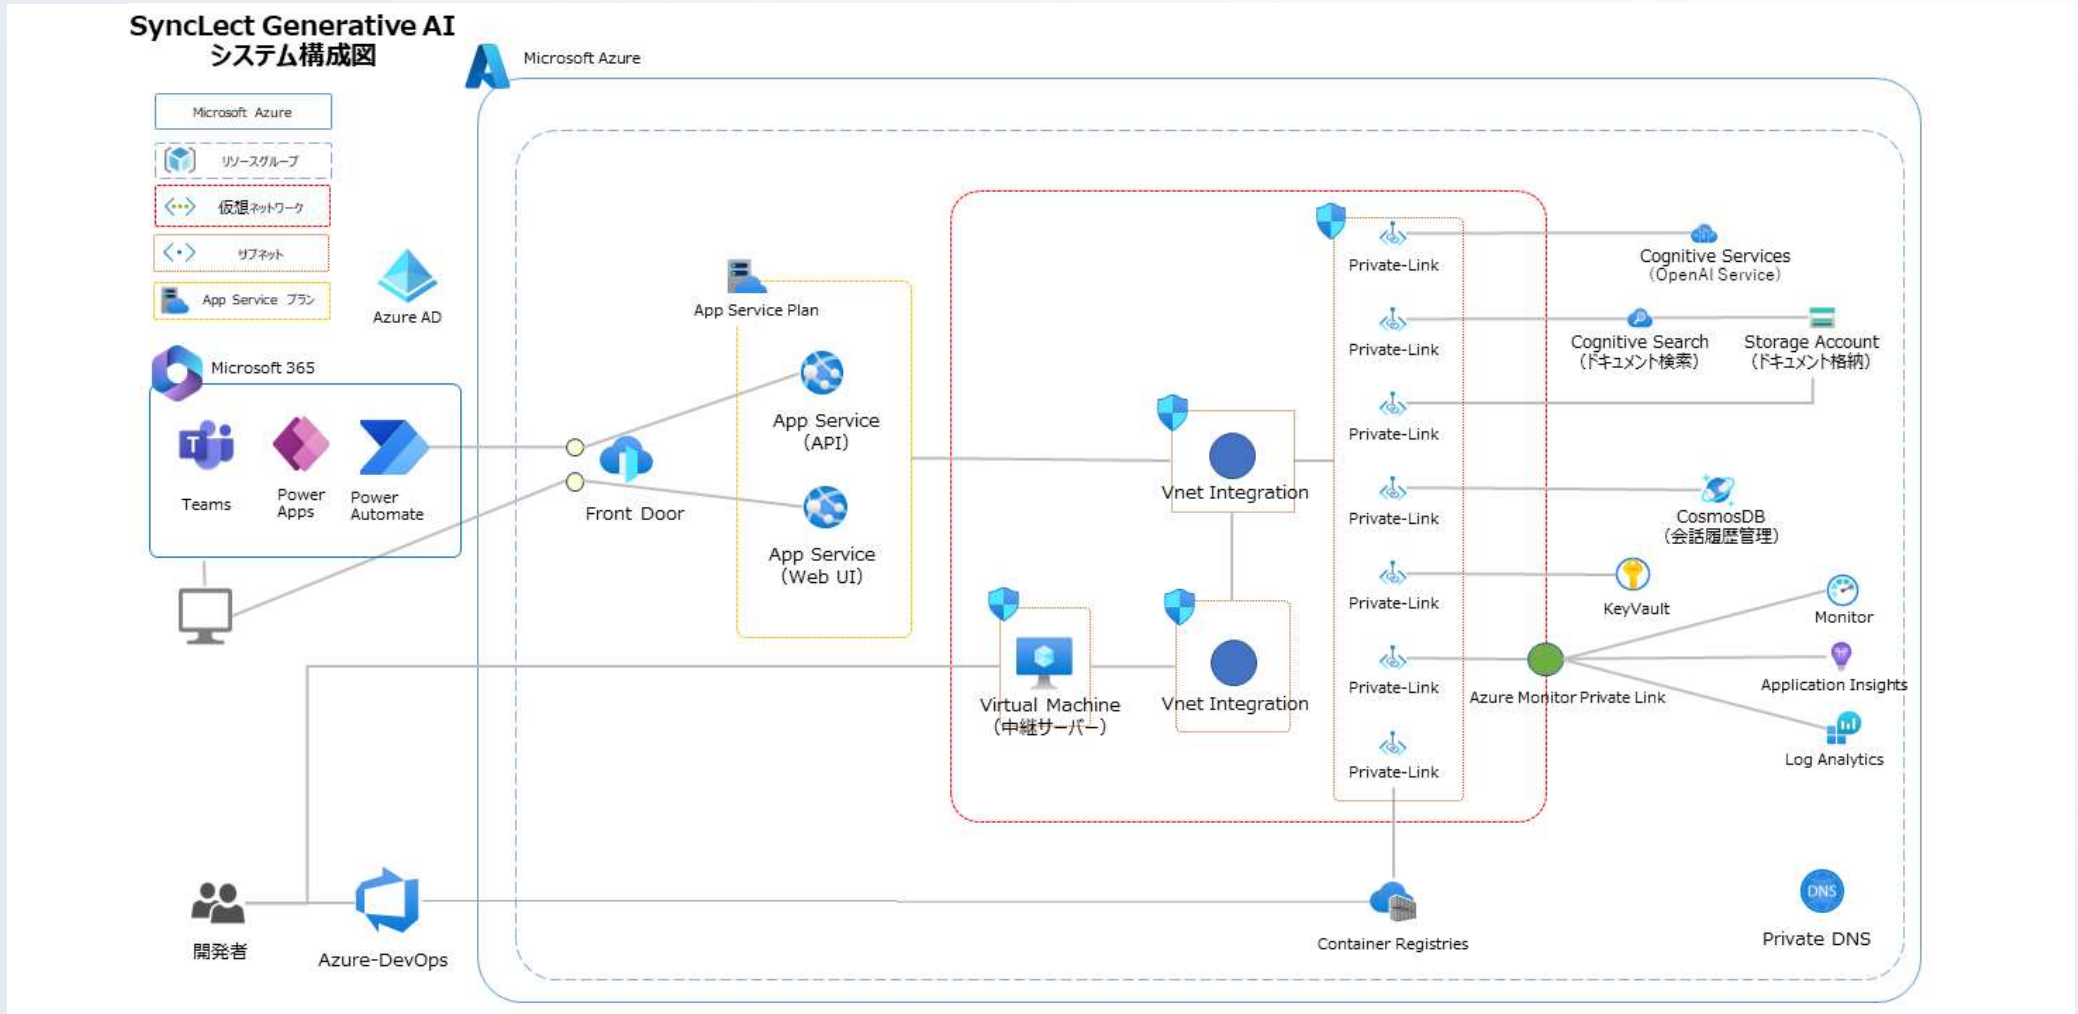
SyncLect Generative AI
システム構成図

Microsoft Azure

Microsoft Azure
リソースグループ
仮想ネットワーク
サブネット
App Service プラン

Azure AD

Microsoft 365
Teams
Power Apps
Power Automate

Front Door

App Service Plan
App Service (API)
App Service (Web UI)

Vnet Integration
Vnet Integration
Virtual Machine (中継サーバー)

Private-Link
Private-Link
Private-Link
Private-Link
Private-Link
Private-Link
Private-Link

Cognitive Services (OpenAI Service)
Cognitive Search (ドキュメント検索)
Storage Account (ドキュメント格納)
CosmosDB (会話履歴管理)
KeyVault
Monitor
Azure Monitor Private Link
Application Insights
Log Analytics

開発者
Azure-DevOps
Container Registries
Private DNS